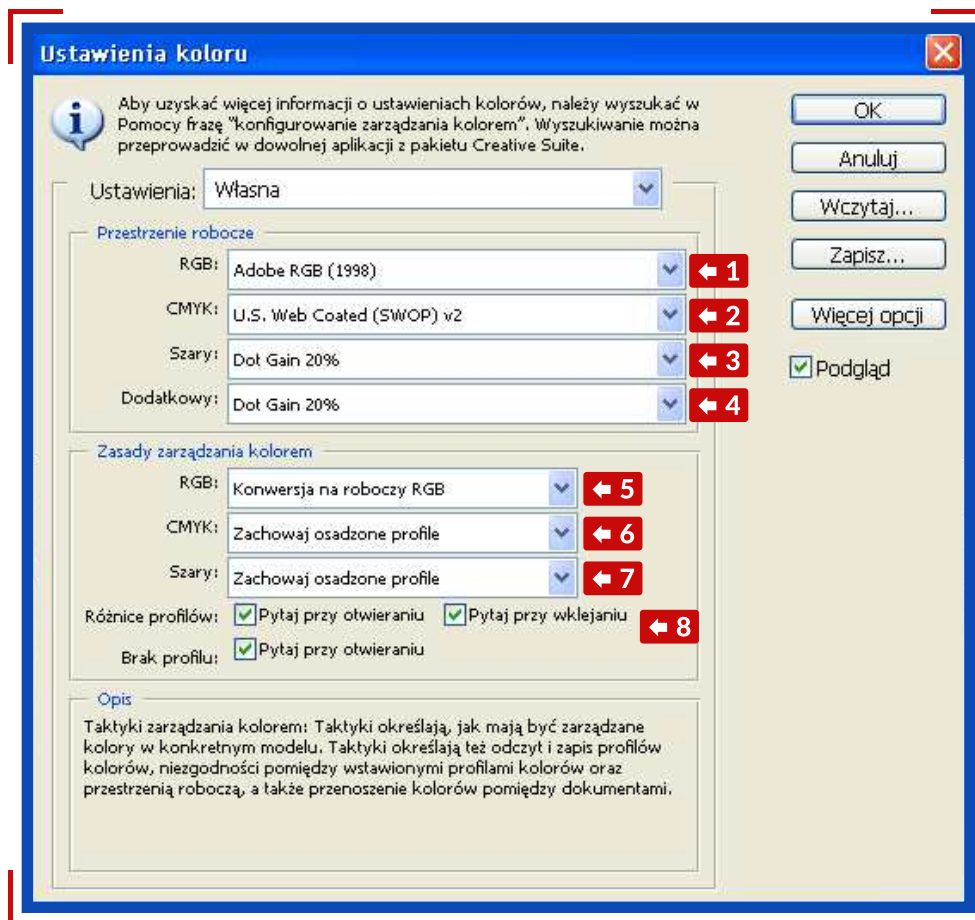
Ustawienia koloru

Aby uzyskać więcej informacji o ustawieniach kolorów, należy wyszukać w Pomocy frazę "konfigurowanie zarządzania kolorem". Wyszukiwanie można przeprowadzić w dowolnej aplikacji z pakietu Creative Suite.

Ustawienia: Własna

Przestrzenie robocze

RGB: Adobe RGB (1998) 1

CMYK: U.S. Web Coated (SWOP) v2 2

Szary: Dot Gain 20% 3

Dodatkowy: Dot Gain 20% 4

Zasady zarządzania kolorem

RGB: Konwersja na roboczy RGB 5

CMYK: Zachowaj osadzone profile 6

Szary: Zachowaj osadzone profile 7

Różnice profilów: Pytaj przy otwieraniu Pytaj przy wklejaniu 8

Brak profilu: Pytaj przy otwieraniu

Opis

Taktyki zarządzania kolorem: Taktyki określają, jak mają być zarządzane kolory w konkretnym modelu. Taktyki określają też odczyt i zapis profilów kolorów, niezgodności pomiędzy wstawionymi profilami kolorów oraz przestrzenią roboczą, a także przenoszenie kolorów pomiędzy dokumentami.

OK

Anuluj

Wczytaj...

Zapisz...

Więcej opcji

Podgląd